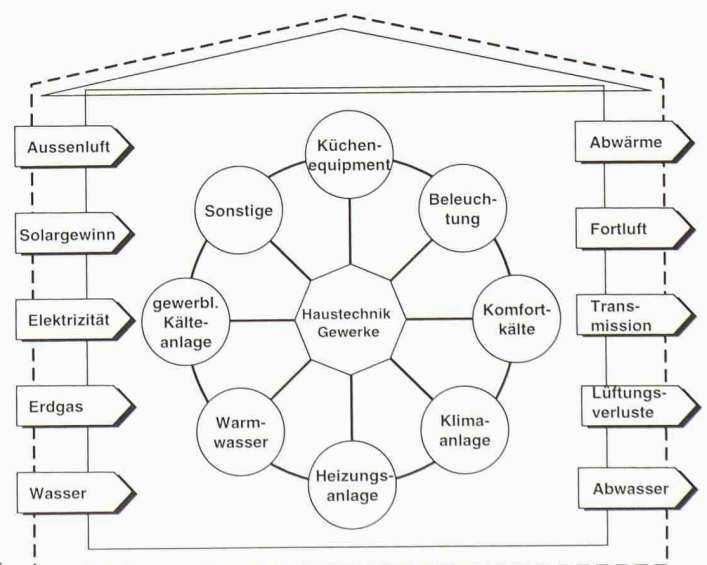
Aussenluft

Solargewinn

Elektrizität

Erdgas

Wasser

Küchenequipment

Sonstige

Beleuchtung

gewerbl. Kälteanlage

Haustechnik Gewerke

Komfortkälte

Warmwasser

Klimaanlage

Heizungsanlage

Abwärme

Fortluft

Transmission

Lüftungsverluste

Abwasser